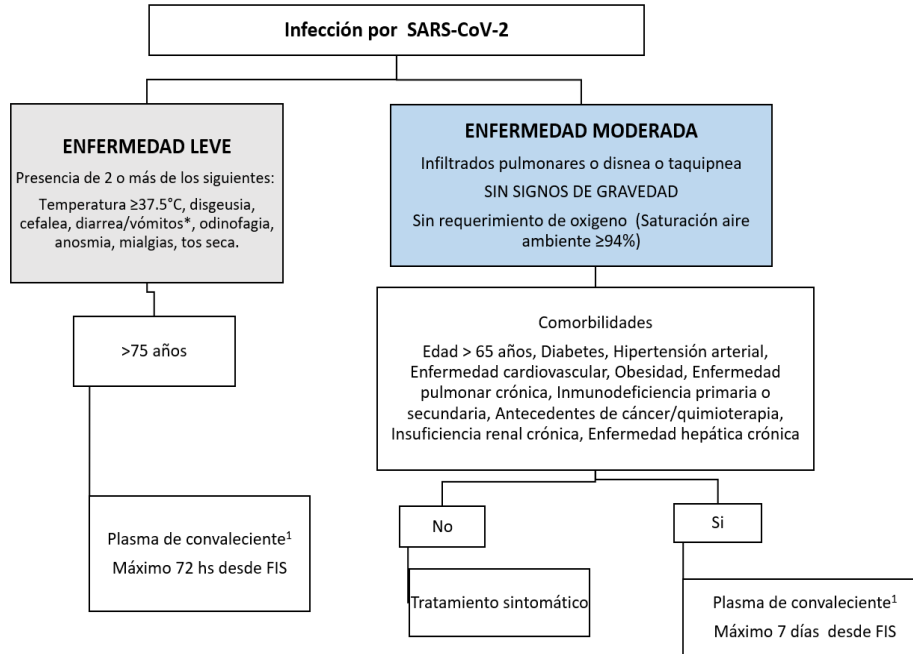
Infección por SARS-CoV-2

ENFERMEDAD LEVE

Presencia de 2 o más de los siguientes:

Temperatura ≥37.5°C, disgeusia, cefalea, diarrea/vómitos*, odinofagia, anosmia, mialgias, tos seca.

ENFERMEDAD MODERADA

Infiltrados pulmonares o disnea o taquipnea

SIN SIGNOS DE GRAVEDAD

Sin requerimiento de oxigeno (Saturación aire ambiente ≥94%)

>75 años

Comorbilidades

Edad > 65 años, Diabetes, Hipertensión arterial, Enfermedad cardiovascular, Obesidad, Enfermedad pulmonar crónica, Inmunodeficiencia primaria o secundaria, Antecedentes de cáncer/quimioterapia, Insuficiencia renal crónica, Enfermedad hepática crónica

Plasma de convaleciente$^1$

Máximo 72 hs desde FIS

No

Si

Tratamiento sintomático

Plasma de convaleciente$^1$

Máximo 7 días desde FIS